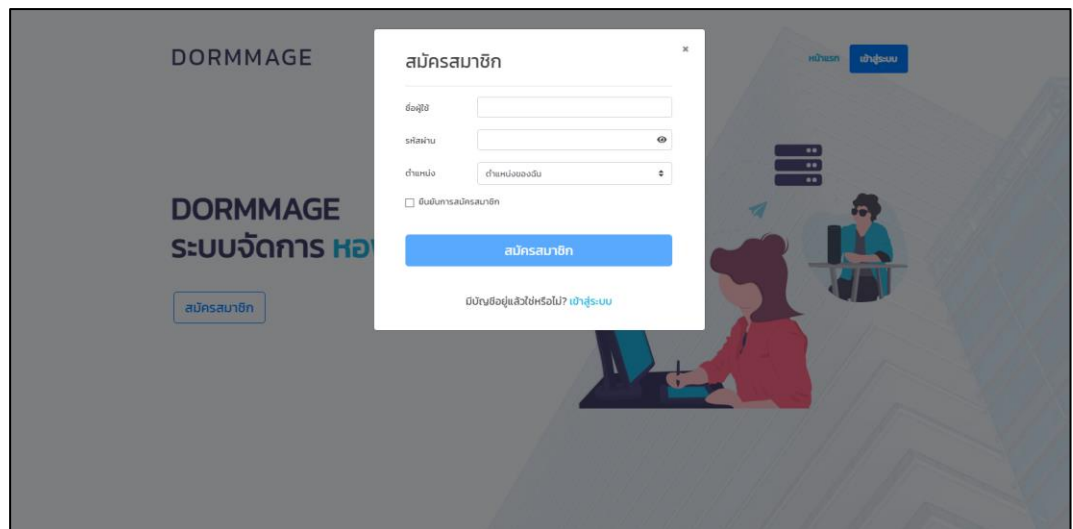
DORMMAGE

หน้าแรก เข้าสู่ระบบ

DORMMAGE
ระบบจัดการ หอ

สมัครสมาชิก

สมัครสมาชิก

×

ชื่อผู้ใช้

รหัสผ่าน

ตำแหน่ง ตำแหน่งของฉัน

ยืนยันการสมัครสมาชิก

สมัครสมาชิก

มีบัญชีอยู่แล้วใช่หรือไม่? เข้าสู่ระบบ